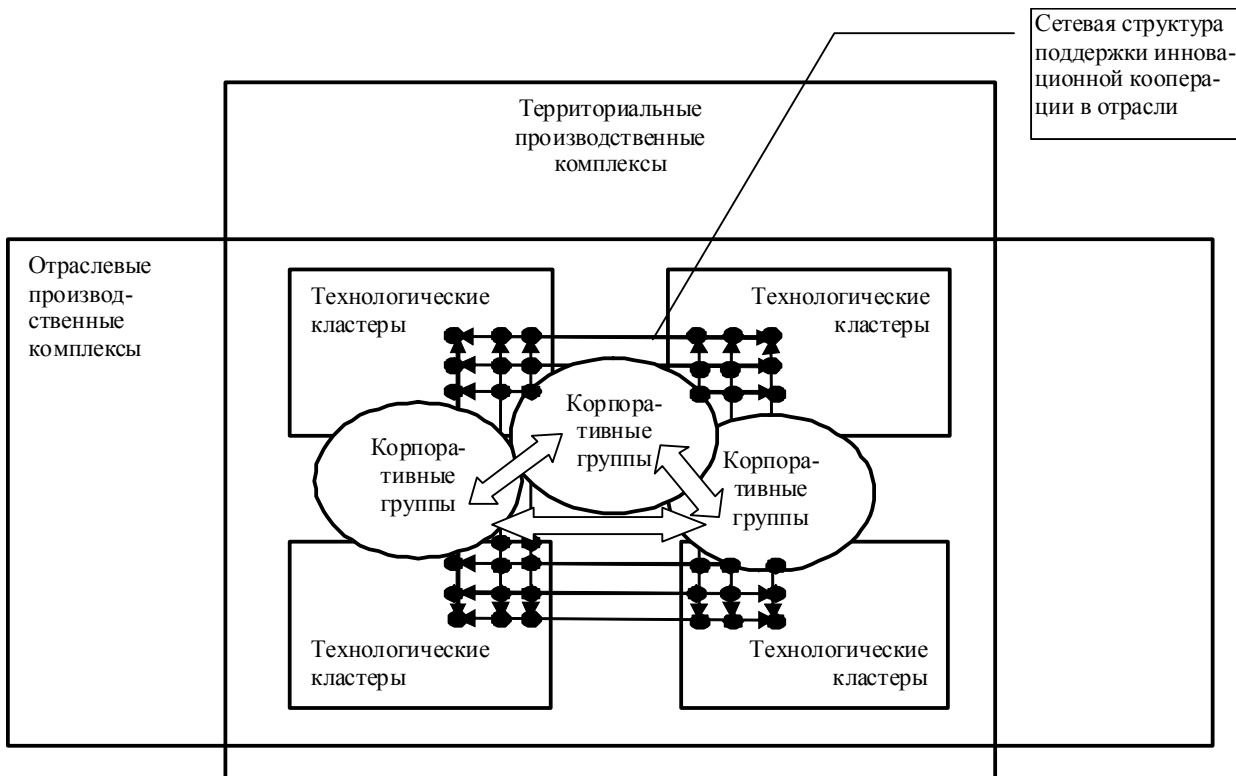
Сетевая структура поддержки инновационной кооперации в отрасли

Территориальные производственные комплексы

Отраслевые производственные комплексы

Технологические кластеры

Технологические кластеры

Корпоративные группы

Корпоративные группы

Корпоративные группы

Технологические кластеры

Технологические кластеры